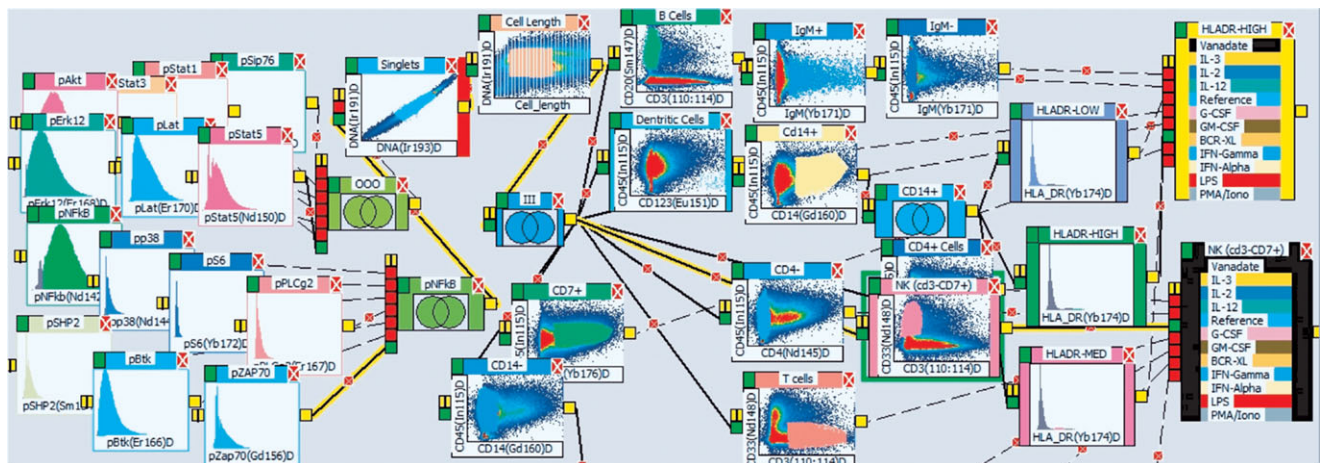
pAkt
Stat3
pStat1
pSlp76
pErk12
pLat
pStat5
pErk12(Er168)D
pLat(Er170)D
pStat5(Nd150)D
pNFkB
pNFkb(Nd142
pp38
pp38(Nd144
pS6
pS6(Yb172)D
pPLCg2
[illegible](Er167)D
pSHP2
pSHP2(Sm1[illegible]
pBtk
pBtk(Er166)D
pZAP70
pZap70(Gd156)D
Singlets
DNA(Ir191)D
DNA(Ir193)D
OOO
pNfkB
Cell Length
DNA(Ir191)D
Cell_length
III
CD7+
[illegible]5(In115)D
(Yb176)D
CD14-
CD45(In115)D
CD14(Gd160)D
B Cells
CD20(Sm147)D
CD3(110:114)D
Dentritic Cells
CD45(In115)D
CD123(Eu151)D
IgM+
CD45(In115)D
IgM(Yb171)D
IgM-
CD45(In115)D
IgM(Yb171)D
Cd14+
CD45(In115)D
CD14(Gd160)D
CD14+
CD4+ Cells
CD4-
CD45(In115)D
CD4(Nd145)D
T cells
CD33(Nd148)D
CD3(110:114)D
NK (cd3-CD7+)
CD33(Nd148)D
CD3(110:114)D
HLADR-LOW
HLA_DR(Yb174)D
HLADR-HIGH
HLA_DR(Yb174)D
HLADR-MED
HLA_DR(Yb174)D
HLADR-HIGH
Vanadate
IL-3
IL-2
IL-12
Reference
G-CSF
GM-CSF
BCR-XL
IFN-Gamma
IFN-Alpha
LPS
PMA/Iono
NK (cd3-CD7+)
Vanadate
IL-3
IL-2
IL-12
Reference
G-CSF
GM-CSF
BCR-XL
IFN-Gamma
IFN-Alpha
LPS
PMA/Iono